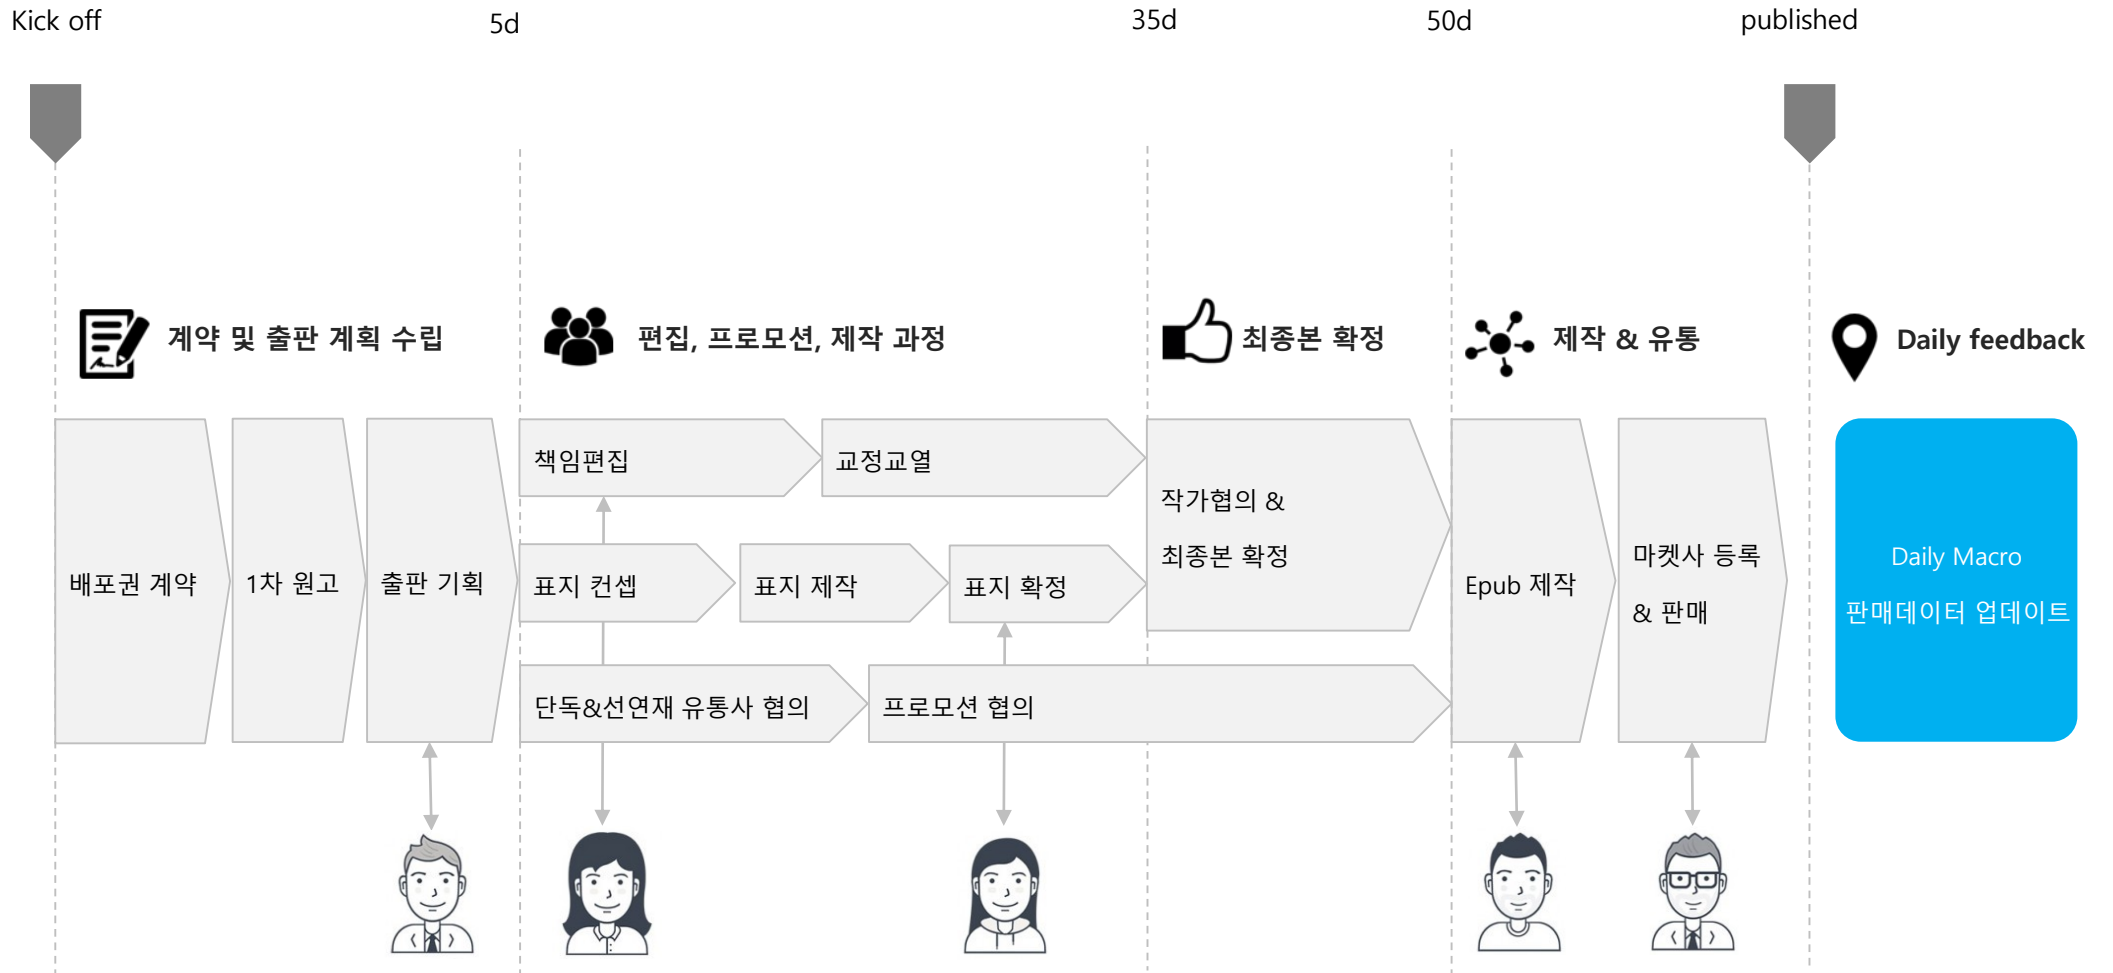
Kick off 5d 35d 50d published

계약 및 출판 계획 수립

편집, 프로모션, 제작 과정

최종본 확정

제작 & 유통

Daily feedback

배포권 계약

1차 원고

출판 기획

책임편집

교정교열

표지 컨셉

표지 제작

표지 확정

단독&선연재 유통사 협의

프로모션 협의

작가협의 &

최종본 확정

Epub 제작

마켓사 등록

& 판매

Daily Macro

판매데이터 업데이트